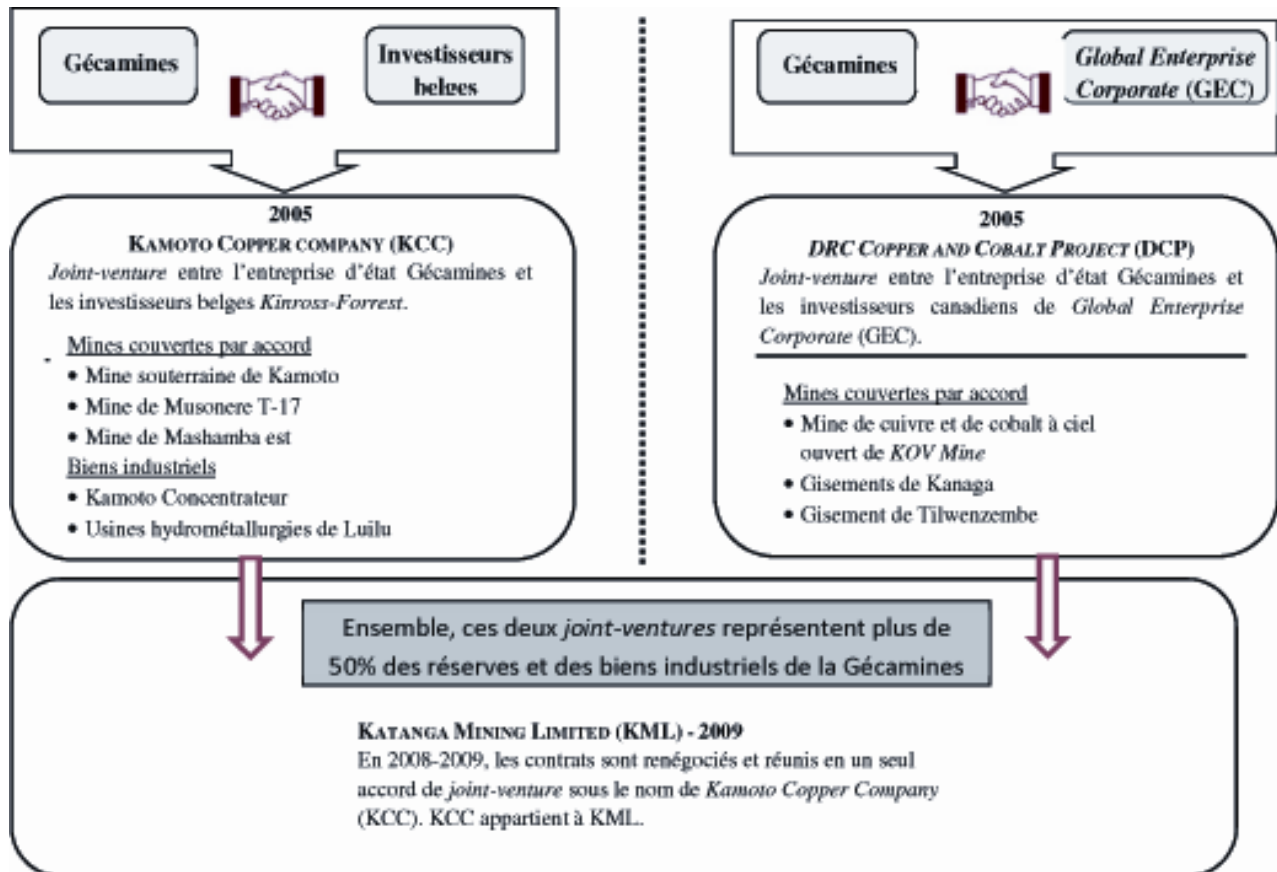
Gécamines

Investisseurs belges

Gécamines

*Global Enterprise Corporate* (GEC)

2005
KAMOTO COPPER company (KCC)
*Joint-venture* entre l'entreprise d'état Gécamines et les investisseurs belges *Kinross-Forrest*.

Mines couvertes par accord
• Mine souterraine de Kamoto
• Mine de Musonere T-17
• Mine de Mashamba est
Biens industriels
• Kamoto Concentrateur
• Usines hydrométallurgies de Luilu

2005
*DRC COPPER AND COBALT PROJECT* (DCP)
*Joint-venture* entre l'entreprise d'état Gécamines et les investisseurs canadiens de *Global Enterprise Corporate* (GEC).

Mines couvertes par accord
• Mine de cuivre et de cobalt à ciel ouvert de *KOV Mine*
• Gisements de Kanaga
• Gisement de Tilwenzembe

Ensemble, ces deux *joint-ventures* représentent plus de 50% des réserves et des biens industriels de la Gécamines

KATANGA MINING LIMITED (KML) - 2009
En 2008-2009, les contrats sont renégociés et réunis en un seul accord de *joint-venture* sous le nom de *Kamoto Copper Company* (KCC). KCC appartient à KML.